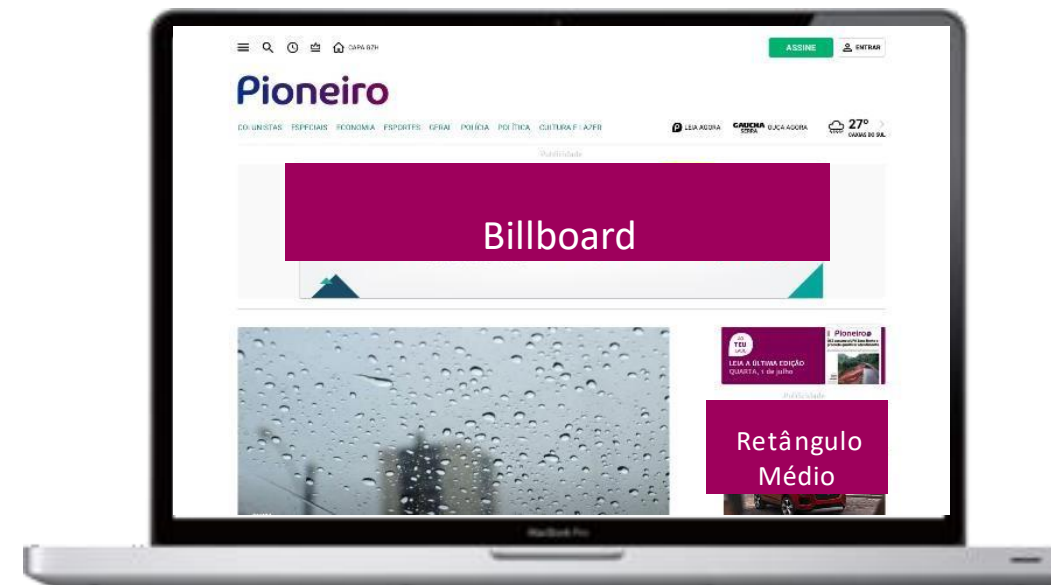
CAPA GZH

ASSINE

ENTRAR

Pioneiro

COLUNISTAS ESPECIAIS ECONOMIA ESPORTES GERAL POLÍCIA POLÍTICA CULTURA E LAZER

LEIA AGORA

GAÚCHA SERRA OUÇA AGORA

27° CAXIAS DO SUL

Publicidade

Billboard

Pioneiro

LEIA A ÚLTIMA EDIÇÃO
QUARTA, 1 de julho

Publicidade

Retângulo Médio

MacBook Pro